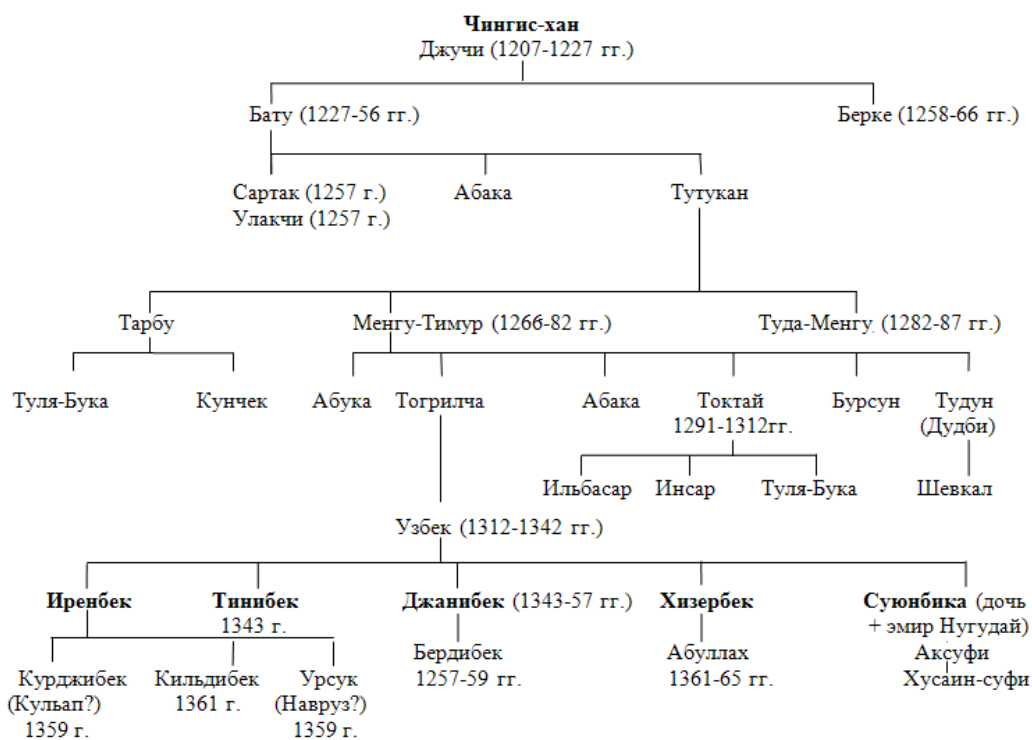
Чингис-хан
Джучи (1207-1227 гг.)

Бату (1227-56 гг.)

Берке (1258-66 гг.)

Сартак (1257 г.)
Улакчи (1257 г.)

Абака

Тутукан

Тарбу

Менгу-Тимур (1266-82 гг.)

Туда-Менгу (1282-87 гг.)

Туля-Бука

Кунчек

Абука

Тогрилча

Абака

Токтай
1291-1312гг.

Бурсун

Тудун
(Дудби)

Ильбасар

Инсар

Туля-Бука

Шевкал

Узбек (1312-1342 гг.)

Иренбек

Тинибек
1343 г.

Джанибек (1343-57 гг.)

Хизербек

Суюнбика (дочь
+ эмир Нугудай)

Курджибек
(Кульап?)
1359 г.

Кильдибек
1361 г.

Урсук
(Навруз?)
1359 г.

Бердибек
1257-59 гг.

Абуллах
1361-65 гг.

Аксуфи
Хусаин-суфи